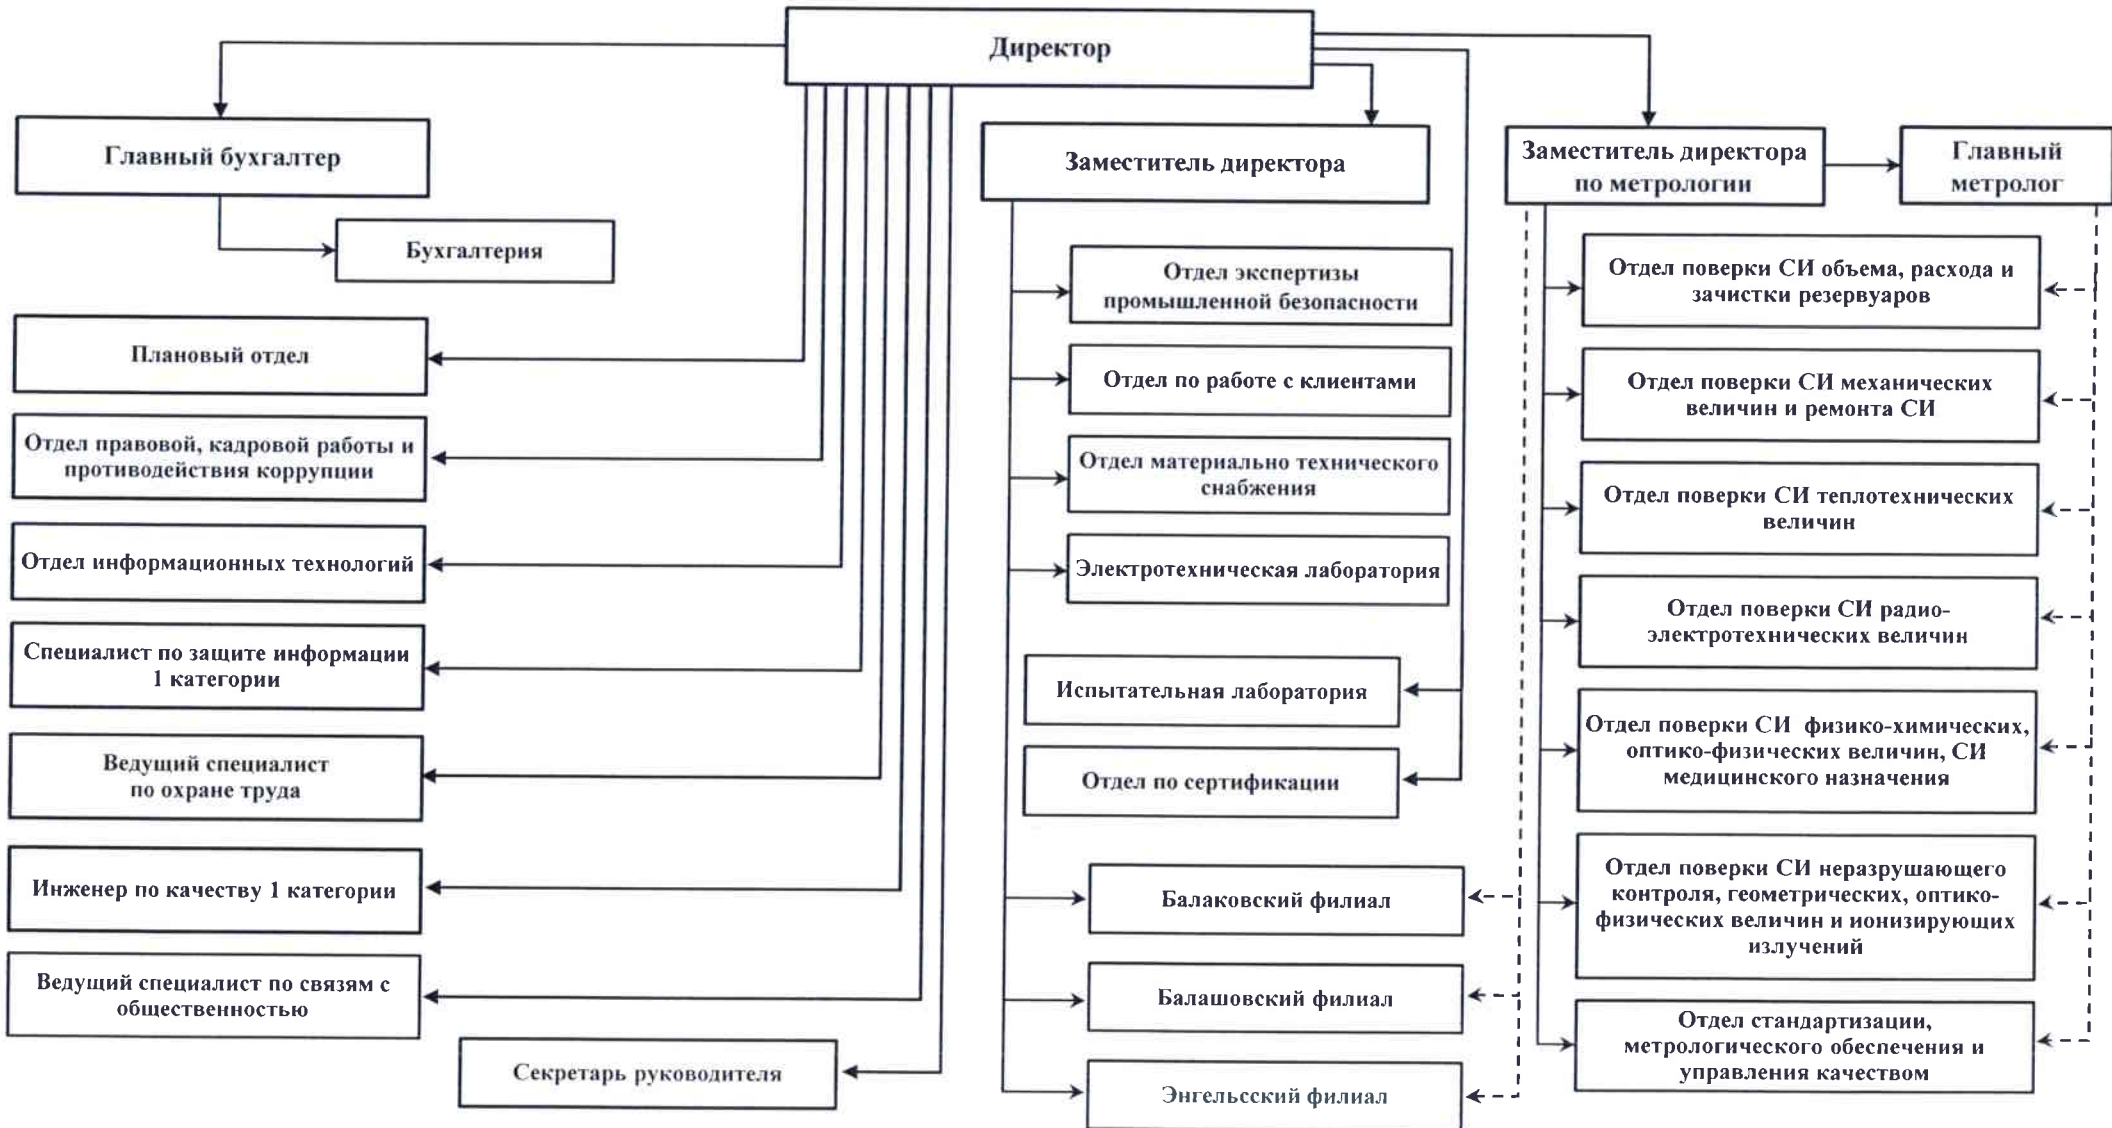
Директор

Главный бухгалтер

Бухгалтерия

Плановый отдел

Отдел правовой, кадровой работы и противодействия коррупции

Отдел информационных технологий

Специалист по защите информации 1 категории

Ведущий специалист по охране труда

Инженер по качеству 1 категории

Ведущий специалист по связям с общественностью

Секретарь руководителя

Заместитель директора

Отдел экспертизы промышленной безопасности

Отдел по работе с клиентами

Отдел материально технического снабжения

Электротехническая лаборатория

Испытательная лаборатория

Отдел по сертификации

Балаковский филиал

Балашовский филиал

Энгельсский филиал

Заместитель директора по метрологии

Главный метролог

Отдел поверки СИ объема, расхода и зачистки резервуаров

Отдел поверки СИ механических величин и ремонта СИ

Отдел поверки СИ теплотехнических величин

Отдел поверки СИ радиоэлектротехнических величин

Отдел поверки СИ физико-химических, оптико-физических величин, СИ медицинского назначения

Отдел поверки СИ неразрушающего контроля, геометрических, оптико-физических величин и ионизирующих излучений

Отдел стандартизации, метрологического обеспечения и управления качеством